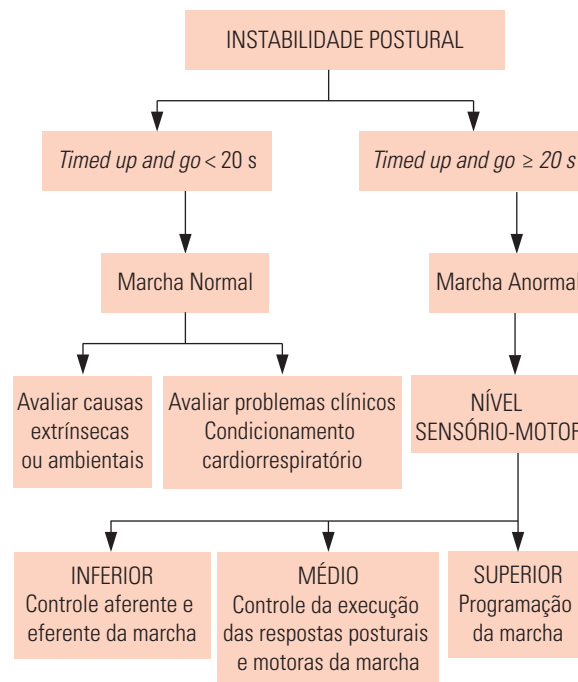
INSTABILIDADE POSTURAL

Timed up and go < 20 s

Timed up and go ≥ 20 s

Marcha Normal

Marcha Anormal

Avaliar causas extrínsecas ou ambientais

Avaliar problemas clínicos Condicionamento cardiorrespiratório

NÍVEL SENSÓRIO-MOTOR

INFERIOR Controle aferente e eferente da marcha

MÉDIO Controle da execução das respostas posturais e motoras da marcha

SUPERIOR Programação da marcha